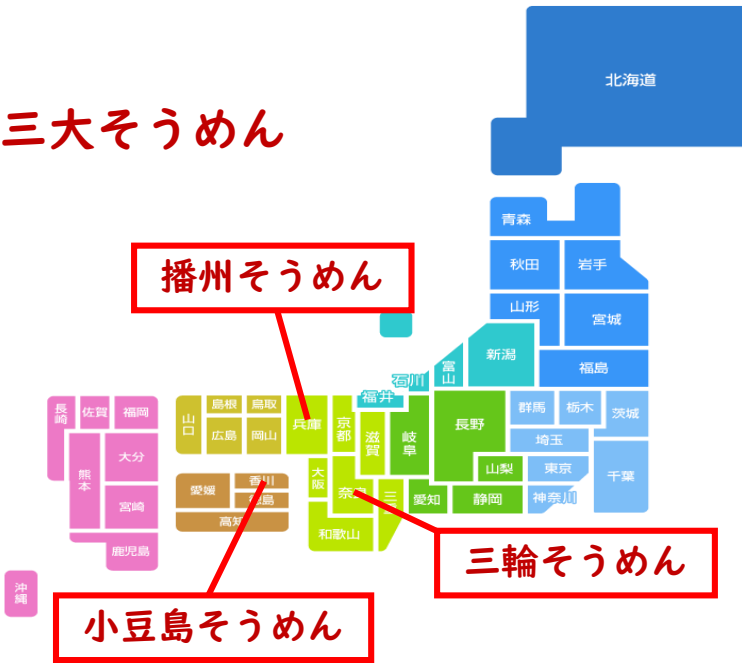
三大そうめん

播州そうめん

三輪そうめん

小豆島そうめん

北海道
青森
秋田
岩手
山形
宮城
新潟
福島
富山
石川
福井
長野
群馬
栃木
茨城
埼玉
東京
千葉
山梨
神奈川
岐阜
愛知
静岡
滋賀
京都
兵庫
大阪
奈良
三重
和歌山
山口
島根
鳥取
広島
岡山
愛媛
香川
徳島
高知
長崎
佐賀
福岡
熊本
大分
宮崎
鹿児島
沖縄